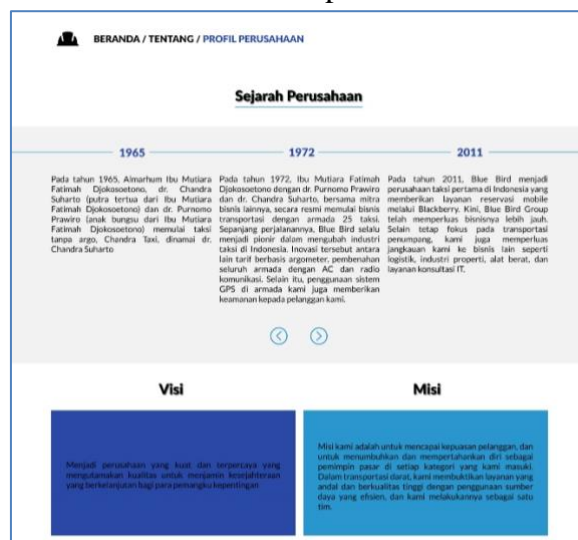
BERANDA / TENTANG / PROFIL PERUSAHAAN

Sejarah Perusahaan

1965

Pada tahun 1965, Almarhum Ibu Mutiara Fatimah Djokosoetono, dr. Chandra Suharto (putra tertua dari Ibu Mutiara Fatimah Djokosoetono) dan dr. Purnomo Prawiro (anak bungsu dari Ibu Mutiara Fatimah Djokosoetono) memulai taksi tanpa argo, Chandra Taxi, dinamai dr. Chandra Suharto

1972

Pada tahun 1972, Ibu Mutiara Fatimah Djokosoetono dengan dr. Purnomo Prawiro dan dr. Chandra Suharto, bersama mitra bisnis lainnya, secara resmi memulai bisnis transportasi dengan armada 25 taksi. Sepanjang perjalanannya, Blue Bird selalu menjadi pionir dalam mengubah industri taksi di Indonesia. Inovasi tersebut antara lain tarif berbasis argometer, pembenahan seluruh armada dengan AC dan radio komunikasi. Selain itu, penggunaan sistem GPS di armada kami juga memberikan keamanan kepada pelanggan kami.

2011

Pada tahun 2011, Blue Bird menjadi perusahaan taksi pertama di Indonesia yang memberikan layanan reservasi mobile melalui Blackberry. Kini, Blue Bird Group telah memperluas bisnisnya lebih jauh. Selain tetap fokus pada transportasi penumpang, kami juga memperluas jangkauan kami ke bisnis lain seperti logistik, industri properti, alat berat, dan layanan konsultasi IT.

Visi

Menjadi perusahaan yang kuat dan terpercaya yang mengutamakan kualitas untuk menjamin kesejahteraan yang berkelanjutan bagi para pemangku kepentingan

Misi

Misi kami adalah untuk mencapai kepuasan pelanggan, dan untuk menumbuhkan dan mempertahankan diri sebagai pemimpin pasar di setiap kategori yang kami masuki. Dalam transportasi darat, kami membuktikan layanan yang andal dan berkualitas tinggi dengan penggunaan sumber daya yang efisien, dan kami melakukannya sebagai satu tim.